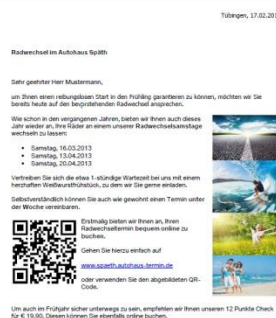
Tübingen, 17.02.201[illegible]

Radwechsel im Autohaus Späth

Sehr geehrter Herr Mustermann,

um Ihnen einen reibungslosen Start in den Frühling garantieren zu können, möchten wir Sie bereits heute auf den bevorstehenden Radwechsel ansprechen.

Wie schon in den vergangenen Jahren, bieten wir Ihnen auch dieses Jahr wieder an, Ihre Räder an einem unserer Radwechselsamstage wechseln zu lassen:

- Samstag, 16.03.2013
- Samstag, 13.04.2013
- Samstag, 20.04.2013

Vertreiben Sie sich die etwa 1-stündige Wartezeit bei uns mit einem herzhaften Weißwurstfrühstück, zu dem wir Sie gerne einladen.

Selbstverständlich können Sie auch wie gewohnt einen Termin unter der Woche vereinbaren.

Erstmalig bieten wir Ihnen an, Ihren Radwechseltermin bequem online zu buchen.

Gehen Sie hierzu einfach auf

www.spaeth.autohaus-termin.de

oder verwenden Sie den abgebildeten QR-Code.

Um auch im Frühjahr sicher unterwegs zu sein, empfehlen wir Ihnen unseren 12 Punkte Check für € 19,90. Diesen können Sie ebenfalls online buchen.